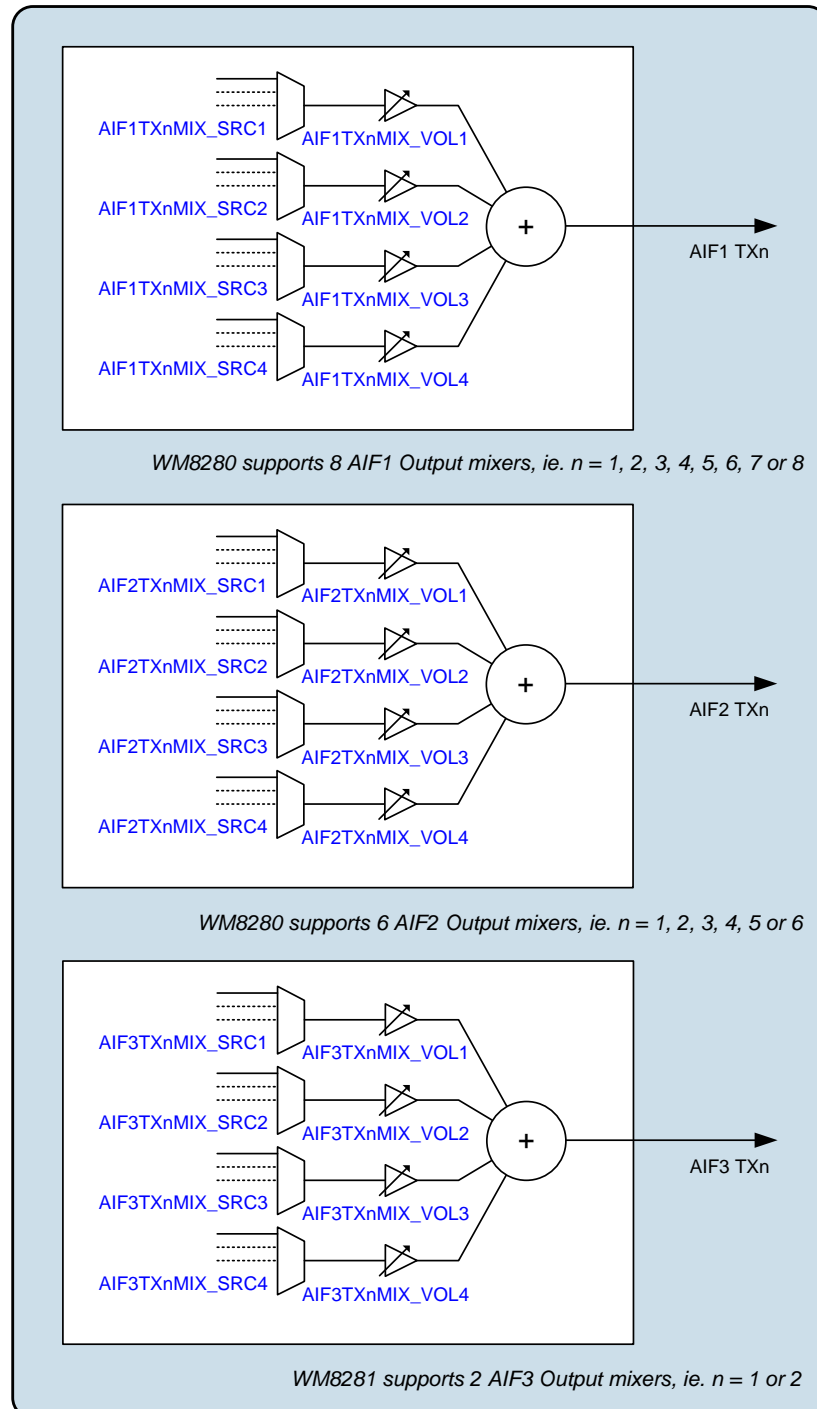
AIF1TXnMIX_SRC1
AIF1TXnMIX_VOL1
AIF1TXnMIX_SRC2
AIF1TXnMIX_VOL2
AIF1TXnMIX_SRC3
AIF1TXnMIX_VOL3
AIF1TXnMIX_SRC4
AIF1TXnMIX_VOL4
+
AIF1 TXn

WM8280 supports 8 AIF1 Output mixers, ie. n = 1, 2, 3, 4, 5, 6, 7 or 8

AIF2TXnMIX_SRC1
AIF2TXnMIX_VOL1
AIF2TXnMIX_SRC2
AIF2TXnMIX_VOL2
AIF2TXnMIX_SRC3
AIF2TXnMIX_VOL3
AIF2TXnMIX_SRC4
AIF2TXnMIX_VOL4
+
AIF2 TXn

WM8280 supports 6 AIF2 Output mixers, ie. n = 1, 2, 3, 4, 5 or 6

AIF3TXnMIX_SRC1
AIF3TXnMIX_VOL1
AIF3TXnMIX_SRC2
AIF3TXnMIX_VOL2
AIF3TXnMIX_SRC3
AIF3TXnMIX_VOL3
AIF3TXnMIX_SRC4
AIF3TXnMIX_VOL4
+
AIF3 TXn

WM8281 supports 2 AIF3 Output mixers, ie. n = 1 or 2